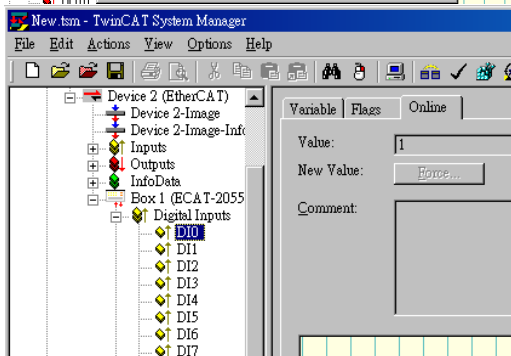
New.tsm - TwinCAT System Manager

File Edit Actions View Options Help

Device 2 (EtherCAT)
Device 2-Image
Device 2-Image-Info
Inputs
Outputs
InfoData
Box 1 (ECAT-2055
Digital Inputs
DI0
DI1
DI2
DI3
DI4
DI5
DI6
DI7

Variable Flags Online

Value: 1

New Value: Force...

Comment: